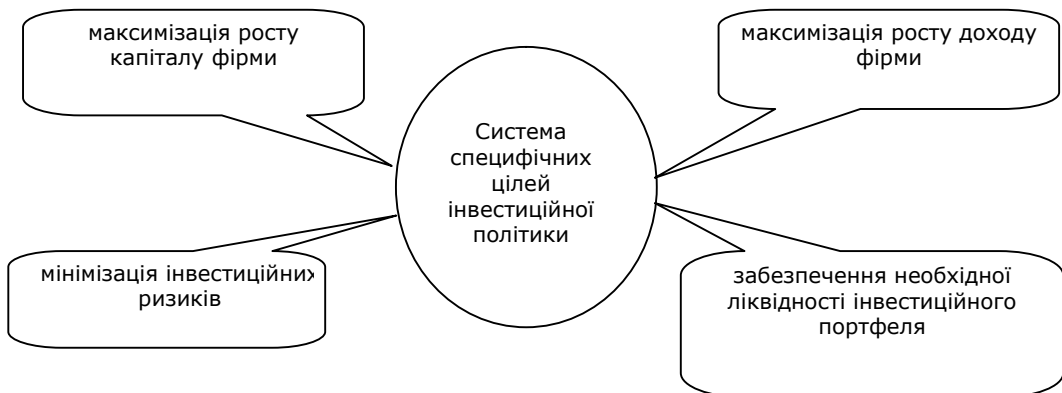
максимізація росту капіталу фірми

максимізація росту доходу фірми

Система специфічних цілей інвестиційної політики

мінімізація інвестиційних ризиків

забезпечення необхідної ліквідності інвестиційного портфеля